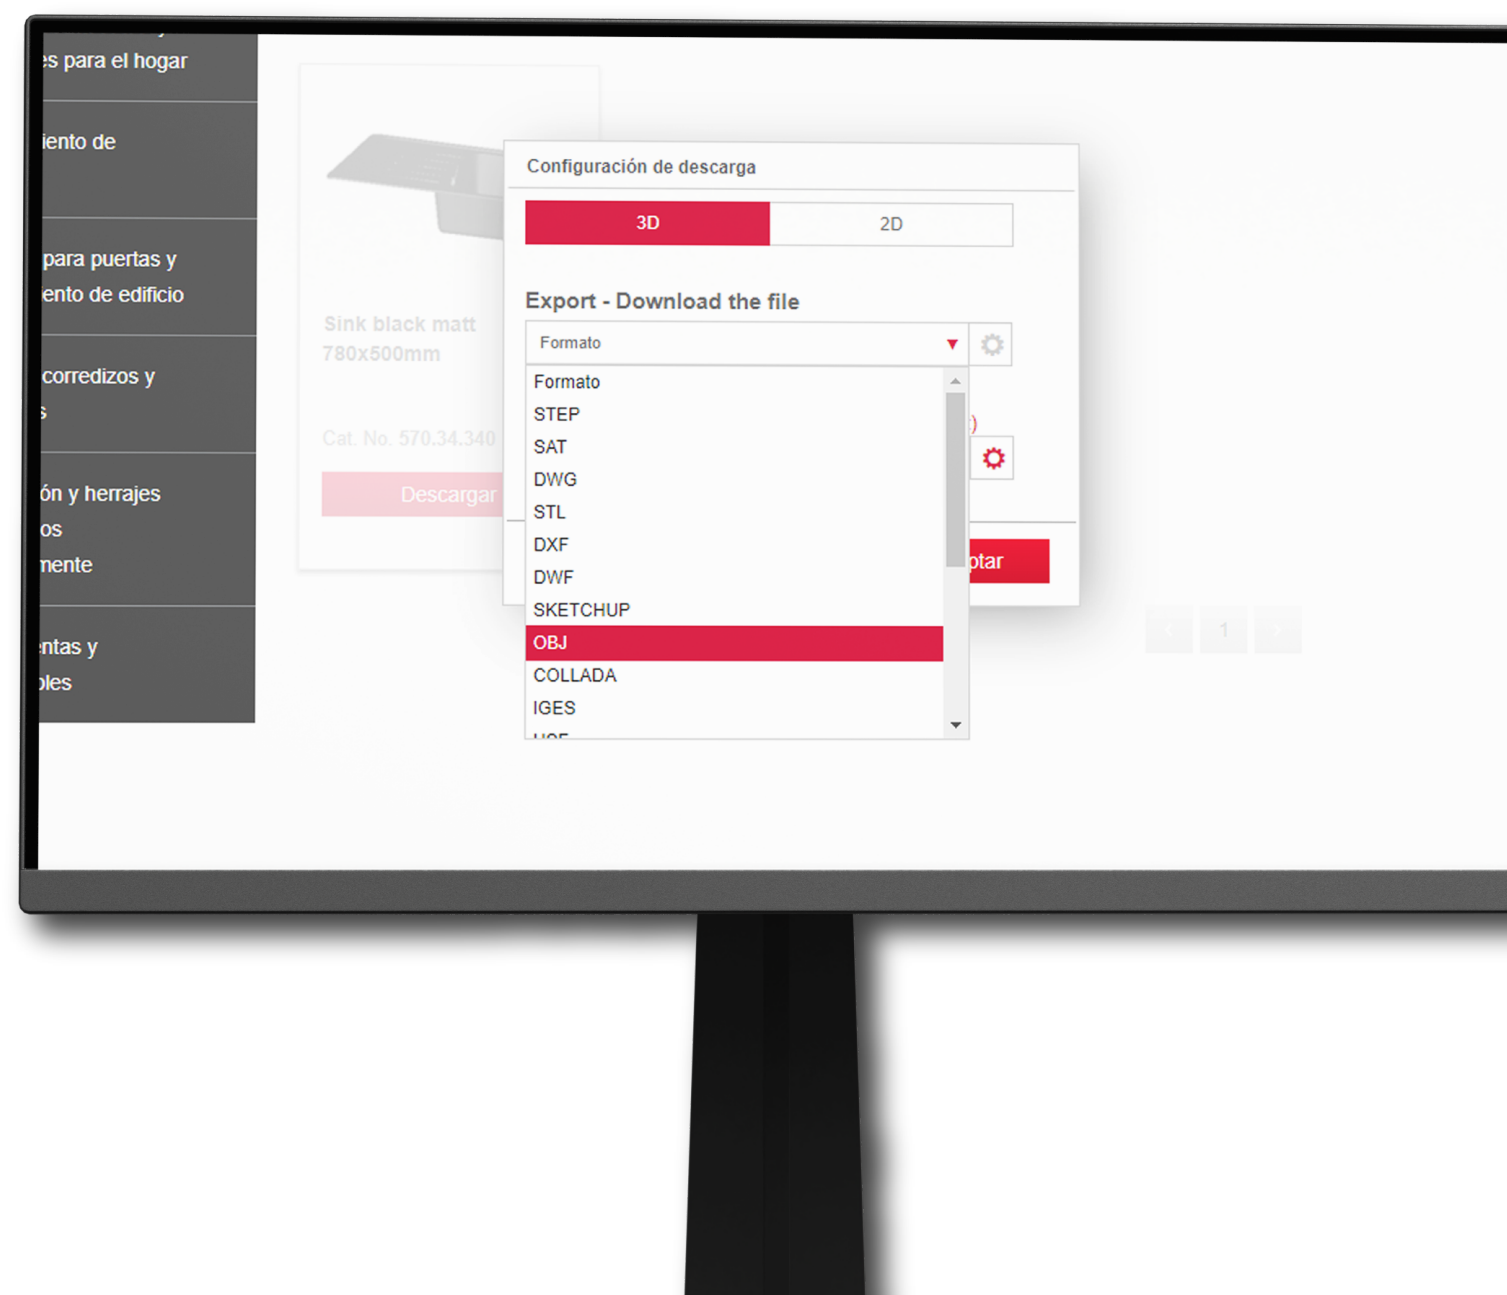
es para el hogar

iento de

para puertas y
ento de edificio

corredizos y
s

ón y herrajes
os
mente

ntas y
bles

Sink black matt
780x500mm

Cat. No. 570.34.340

Descargar

Configuración de descarga

3D

2D

Export - Download the file

Formato

Formato
STEP
SAT
DWG
STL
DXF
DWF
SKETCHUP
OBJ
COLLADA
IGES
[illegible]

ptar

1